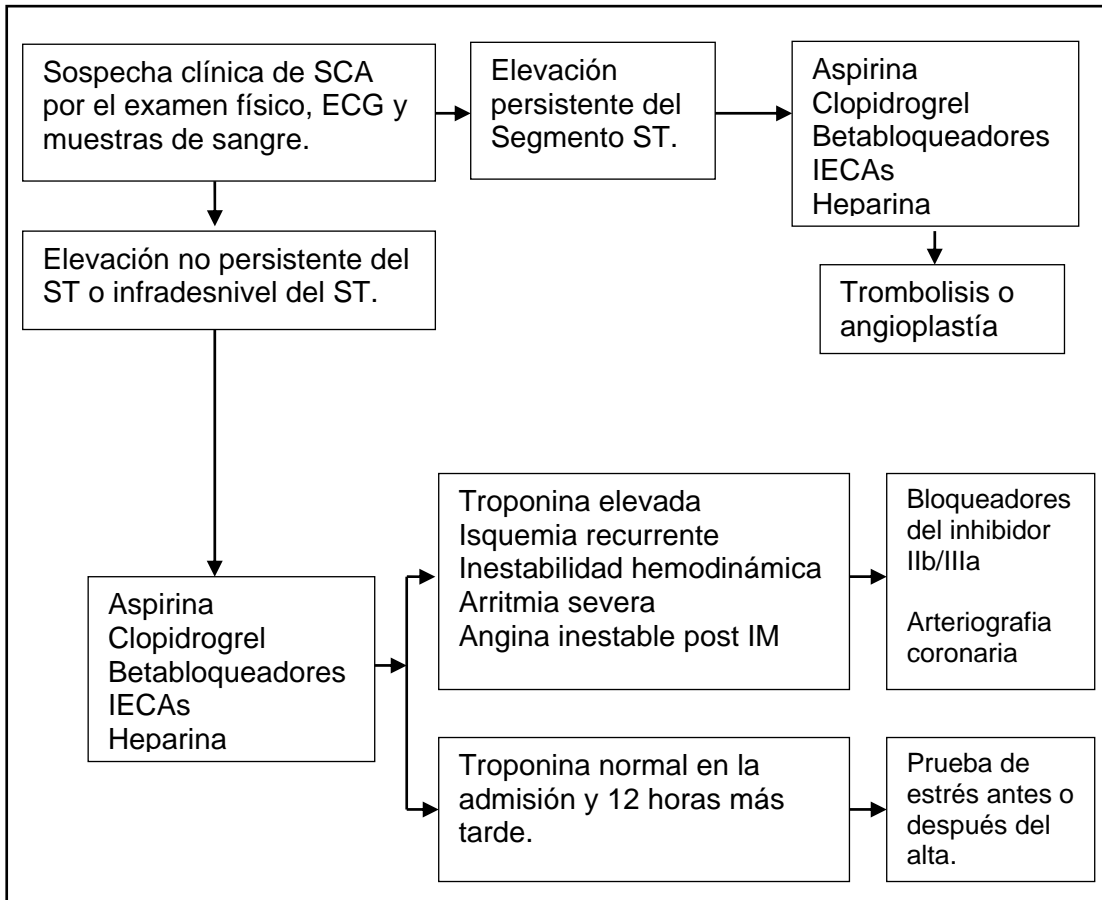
Sospecha clínica de SCA por el examen físico, ECG y muestras de sangre.

Elevación persistente del Segmento ST.

Aspirina
Clopidrogrel
Betabloqueadores
IECAs
Heparina

Trombolisis o angioplastía

Elevación no persistente del ST o infradesnivel del ST.

Aspirina
Clopidrogrel
Betabloqueadores
IECAs
Heparina

Troponina elevada
Isquemia recurrente
Inestabilidad hemodinámica
Arritmia severa
Angina inestable post IM

Bloqueadores del inhibidor IIb/IIIa

Arteriografia coronaria

Troponina normal en la admisión y 12 horas más tarde.

Prueba de estrés antes o después del alta.